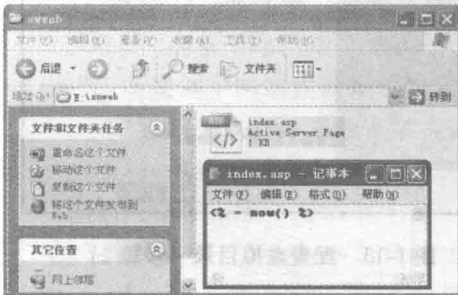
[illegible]web

文件(F) 编辑(E) 查看(V) 收藏(A) 工具(T) 帮助(H)

后退 搜索 文件夹

地址(D) E:\xmweb 转到

文件和文件夹任务

重命名这个文件

移动这个文件

复制这个文件

将这个文件发布到 Web

其它位置

网上邻居

index.asp
Active Server Page
1 KB

index.asp - 记事本

文件(F) 编辑(E) 格式(O) 帮助(H)

<% = now() %>